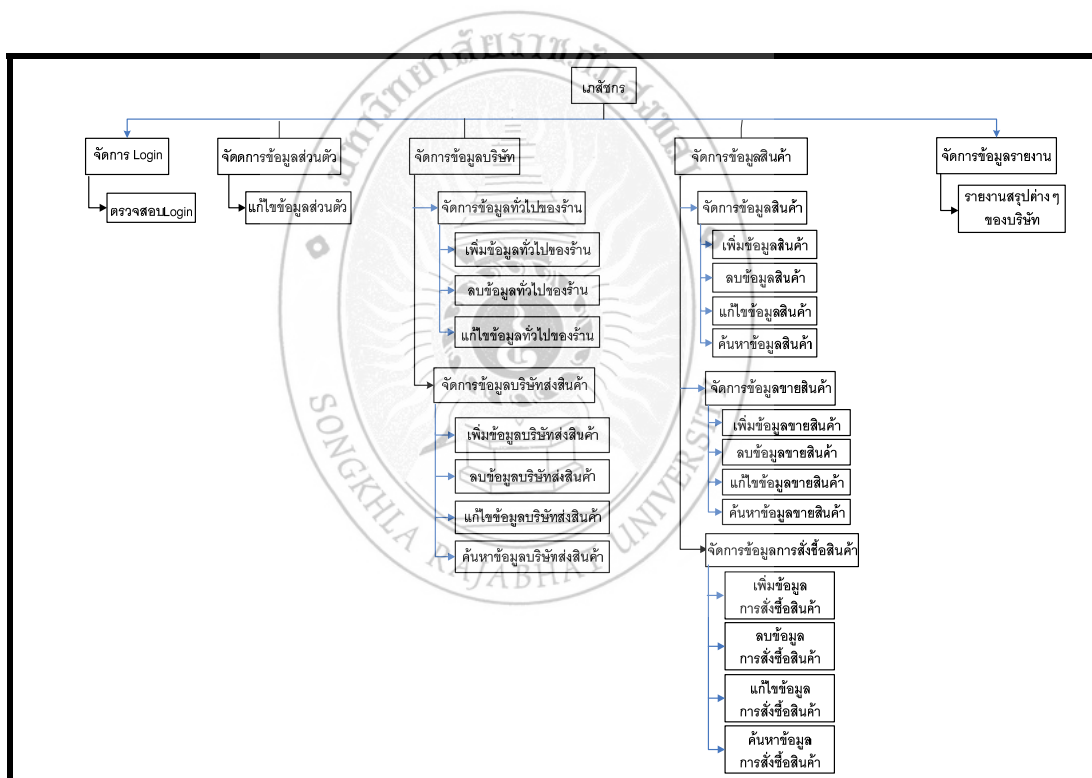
เภสัชกร

จัดการ Login

ตรวจสอบLogin

จัดการข้อมูลส่วนตัว

แก้ไขข้อมูลส่วนตัว

จัดการข้อมูลบริษัท

จัดการข้อมูลทั่วไปของร้าน

เพิ่มข้อมูลทั่วไปของร้าน

ลบข้อมูลทั่วไปของร้าน

แก้ไขข้อมูลทั่วไปของร้าน

จัดการข้อมูลบริษัทส่งสินค้า

เพิ่มข้อมูลบริษัทส่งสินค้า

ลบข้อมูลบริษัทส่งสินค้า

แก้ไขข้อมูลบริษัทส่งสินค้า

ค้นหาข้อมูลบริษัทส่งสินค้า

จัดการข้อมูลสินค้า

จัดการข้อมูลสินค้า

เพิ่มข้อมูลสินค้า

ลบข้อมูลสินค้า

แก้ไขข้อมูลสินค้า

ค้นหาข้อมูลสินค้า

จัดการข้อมูลขายสินค้า

เพิ่มข้อมูลขายสินค้า

ลบข้อมูลขายสินค้า

แก้ไขข้อมูลขายสินค้า

ค้นหาข้อมูลขายสินค้า

จัดการข้อมูลการสั่งซื้อสินค้า

เพิ่มข้อมูล การสั่งซื้อสินค้า

ลบข้อมูล การสั่งซื้อสินค้า

แก้ไขข้อมูล การสั่งซื้อสินค้า

ค้นหาข้อมูล การสั่งซื้อสินค้า

จัดการข้อมูลรายงาน

รายงานสรุปต่างๆ ของบริษัท

มหาวิทยาลัยราชภัฏสงขลา
SONGKHLA RAJABHAT UNIVERSITY